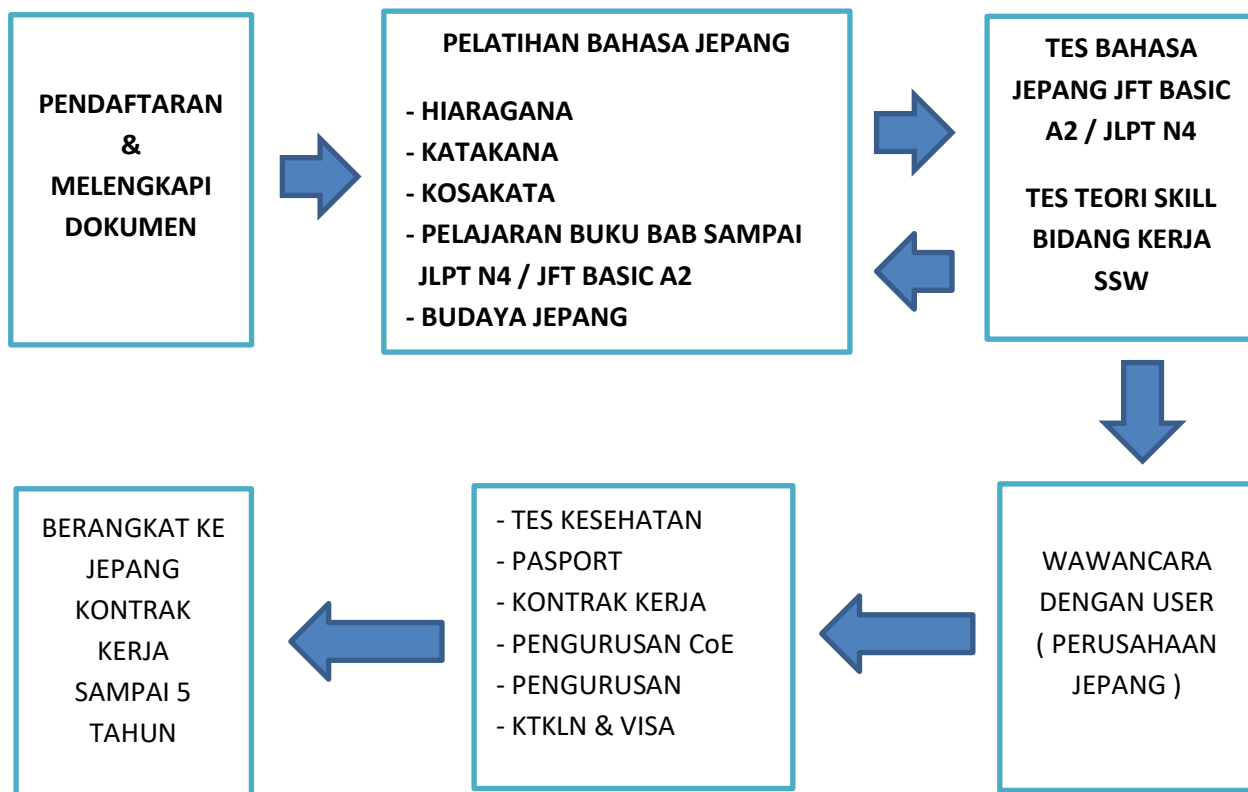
PENDAFTARAN
&
MELENGKAPI
DOKUMEN

PELATIHAN BAHASA JEPANG

- HIARAGANA
- KATAKANA
- KOSAKATA
- PELAJARAN BUKU BAB SAMPAI JLPT N4 / JFT BASIC A2
- BUDAYA JEPANG

TES BAHASA JEPANG JFT BASIC A2 / JLPT N4

TES TEORI SKILL BIDANG KERJA SSW

WAWANCARA DENGAN USER ( PERUSAHAAN JEPANG )

- TES KESEHATAN
- PASPORT
- KONTRAK KERJA
- PENGURUSAN CoE
- PENGURUSAN
- KTKLN & VISA

BERANGKAT KE JEPANG KONTRAK KERJA SAMPAI 5 TAHUN